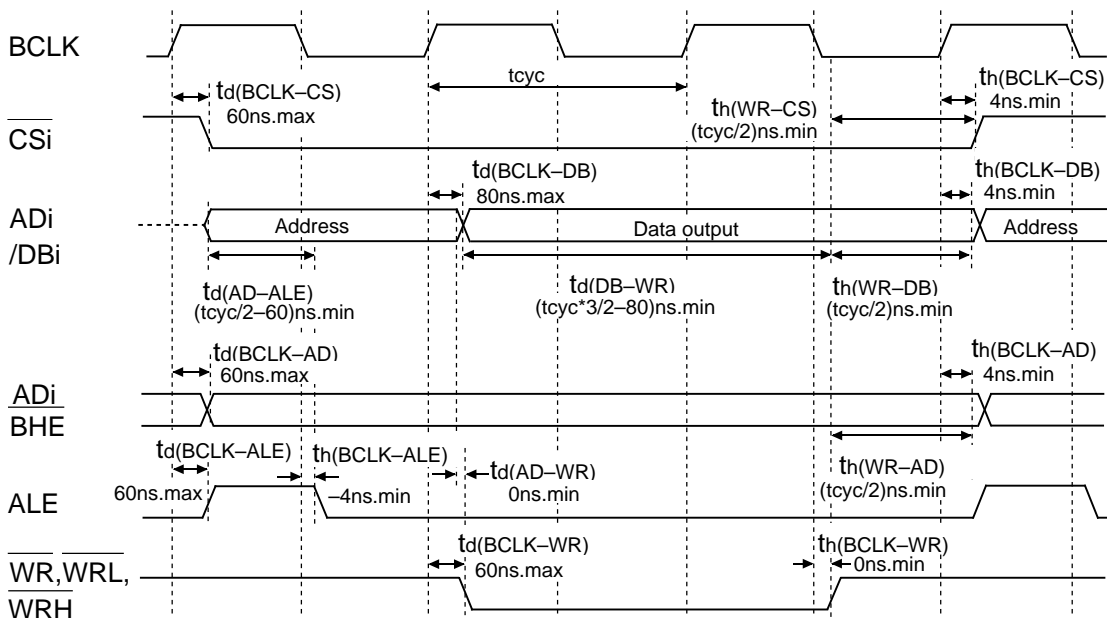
BCLK

tcyc

td(BCLK–CS)
60ns.max

th(BCLK–CS)
4ns.min

th(WR–CS)
(tcyc/2)ns.min

$\overline{CSi}$

td(BCLK–DB)
80ns.max

th(BCLK–DB)
4ns.min

ADi
/DBi

Address

Data output

Address

td(AD–ALE)
(tcyc/2–60)ns.min

td(DB–WR)
(tcyc*3/2–80)ns.min

th(WR–DB)
(tcyc/2)ns.min

td(BCLK–AD)
60ns.max

th(BCLK–AD)
4ns.min

ADi
$\overline{BHE}$

td(BCLK–ALE)
60ns.max

th(BCLK–ALE)
–4ns.min

td(AD–WR)
0ns.min

th(WR–AD)
(tcyc/2)ns.min

ALE

td(BCLK–WR)
60ns.max

th(BCLK–WR)
0ns.min

$\overline{WR}$,$\overline{WRL}$,
$\overline{WRH}$